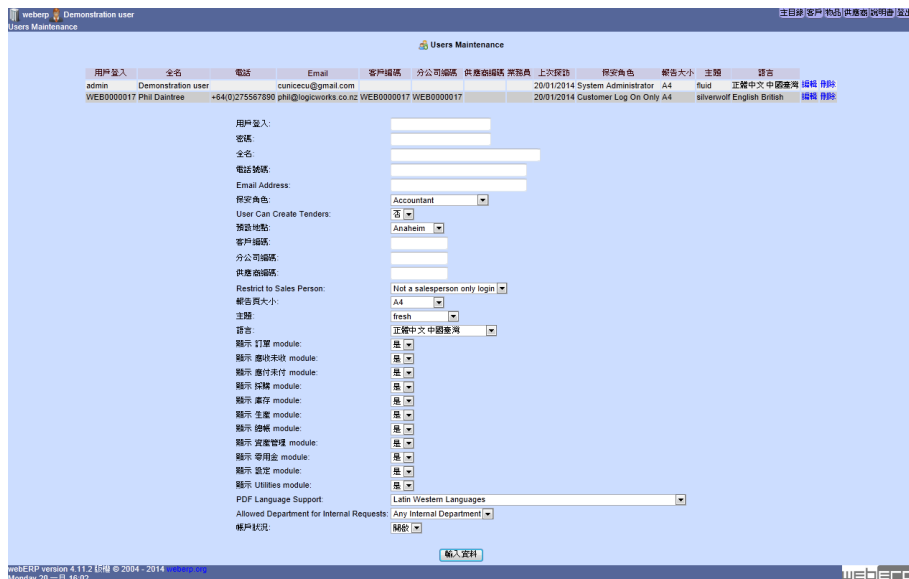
weberp Demonstration user
Users Maintenance

主目錄 客戶 物品 供應商 說明書 登出

Users Maintenance

| 用戶登入 | 全名 | 電話 | Email | 客戶編碼 | 分公司編碼 | 供應商編碼 | 業務員 | 上次探訪 | 保安角色 | 報告大小 | 主題 | 語言 | |
|---|---|---|---|---|---|---|---|---|---|---|---|---|---|
| admin | Demonstration user | | cunicecu@gmail.com | | | | | 20/01/2014 | System Administrator | A4 | fluid | 正體中文 中國臺灣 | 編輯 刪除 |
| WEB0000017 | Phil Daintree | +64(0)275567890 | phil@logicworks.co.nz | WEB0000017 | WEB0000017 | | | 20/01/2014 | Customer Log On Only | A4 | silverwolf | English British | 編輯 刪除 |

用戶登入:
密碼:
全名:
電話號碼:
Email Address:
保安角色: Accountant
User Can Create Tenders: 否
預設地點: Anaheim
客戶編碼:
分公司編碼:
供應商編碼:
Restrict to Sales Person: Not a salesperson only login
報告頁大小: A4
主題: fresh
語言: 正體中文 中國臺灣
顯示 訂單 module: 是
顯示 應收未收 module: 是
顯示 應付未付 module: 是
顯示 採購 module: 是
顯示 庫存 module: 是
顯示 生產 module: 是
顯示 總帳 module: 是
顯示 資產管理 module: 是
顯示 零用金 module: 是
顯示 設定 module: 是
顯示 Utilities module: 是
PDF Language Support: Latin Western Languages
Allowed Department for Internal Requests: Any Internal Department
帳戶狀況: 開啟

輸入資料

webERP version 4.11.2 版權 © 2004 - 2014 weberp.org
Monday 20 一月 16:02

webERP